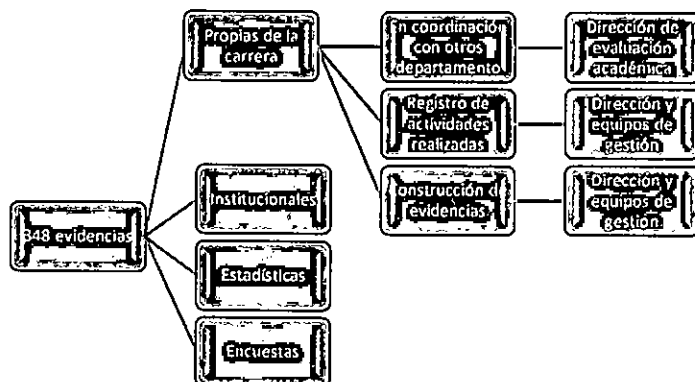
848 evidencias

Propias de la carrera

Institucionales

Estadísticas

Encuestas

En coordinación con otros departamento

Registro de actividades realizadas

Construcción de evidencias

Dirección de evaluación académica

Dirección y equipos de gestión

Dirección y equipos de gestión